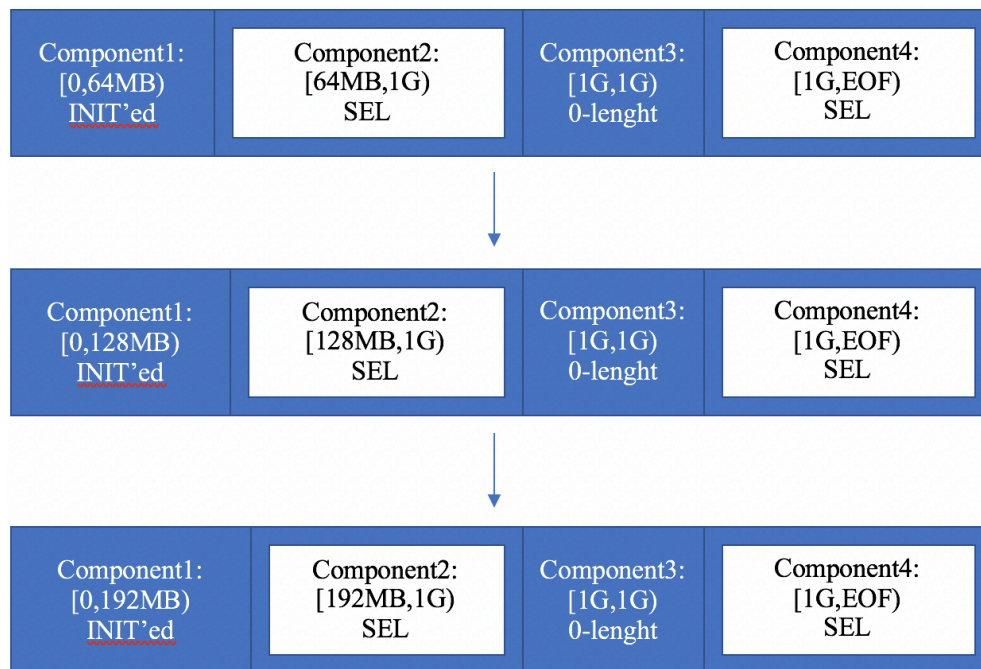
Component1:
[0,64MB)
INIT'ed

Component2:
[64MB,1G)
SEL

Component3:
[1G,1G)
0-lenght

Component4:
[1G,EOF)
SEL

Component1:
[0,128MB)
INIT'ed

Component2:
[128MB,1G)
SEL

Component3:
[1G,1G)
0-lenght

Component4:
[1G,EOF)
SEL

Component1:
[0,192MB)
INIT'ed

Component2:
[192MB,1G)
SEL

Component3:
[1G,1G)
0-lenght

Component4:
[1G,EOF)
SEL